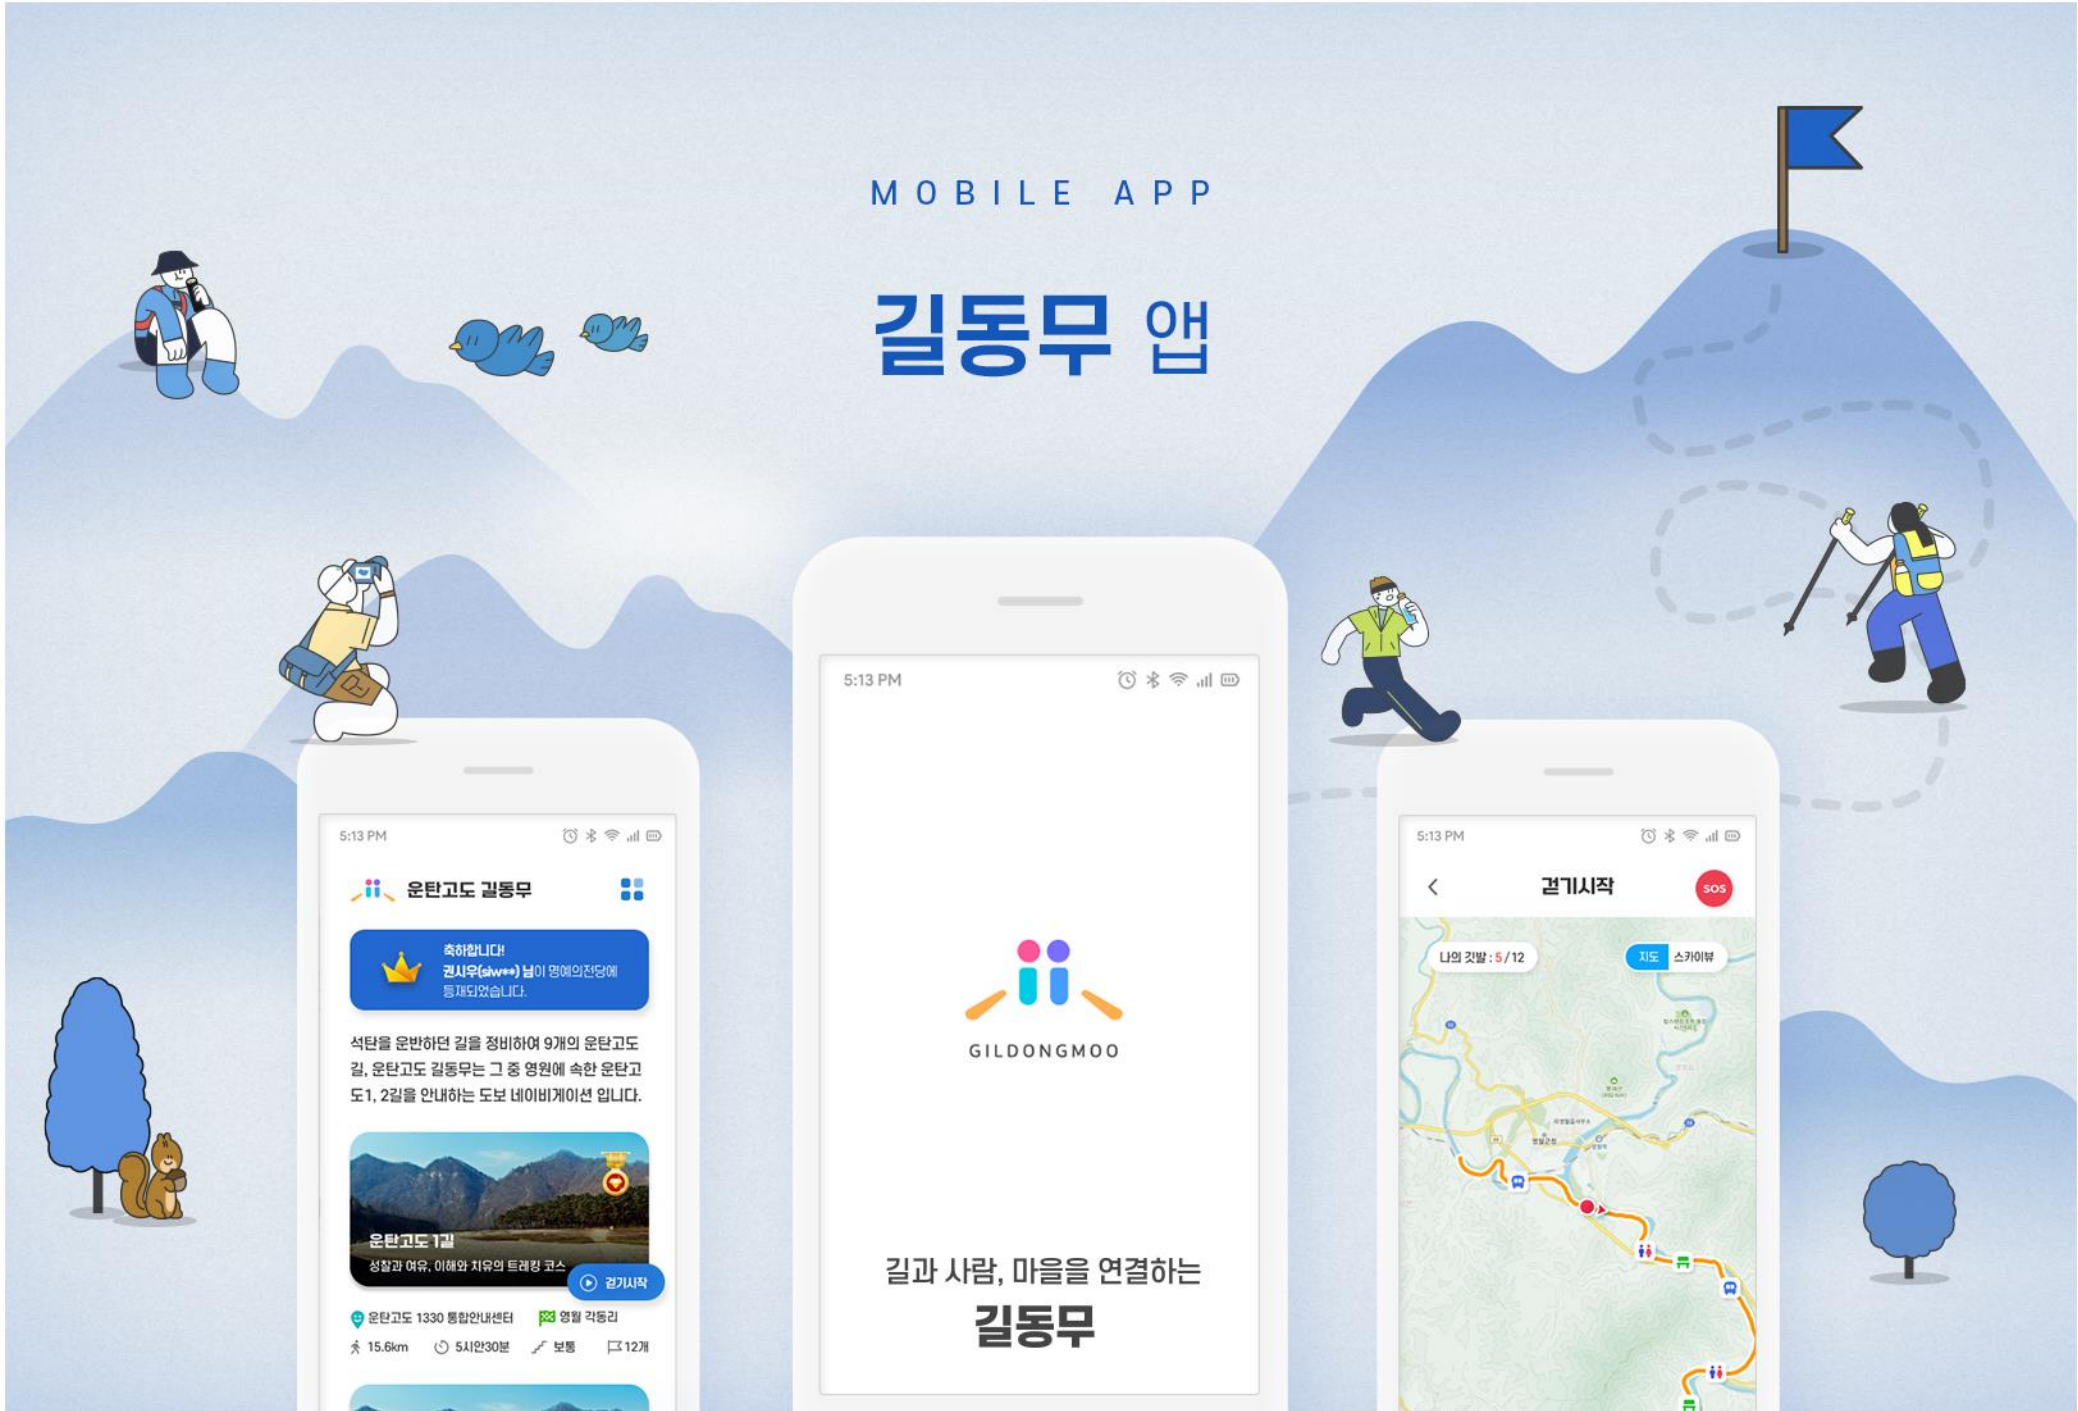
MOBILE APP

길동무 앱

5:13 PM

운탄고도 길동무

축하합니다!
권시우(siw**) 님이 명예의전당에 등재되었습니다.

석탄을 운반하던 길을 정비하여 9개의 운탄고도 길, 운탄고도 길동무는 그 중 영원에 속한 운탄고도1, 2길을 안내하는 도보 네비게이션 입니다.

운탄고도 1길
성찰과 여유, 이해와 치유의 트레킹 코스

걷기시작

운탄고도 1330 통합안내센터
영월 각동리
15.6km
5시간30분
보통
12개

5:13 PM

GILDONGMOO

길과 사람, 마을을 연결하는
길동무

5:13 PM

걷기시작

SOS

나의 깃발 : 5 / 12

지도
스카이뷰